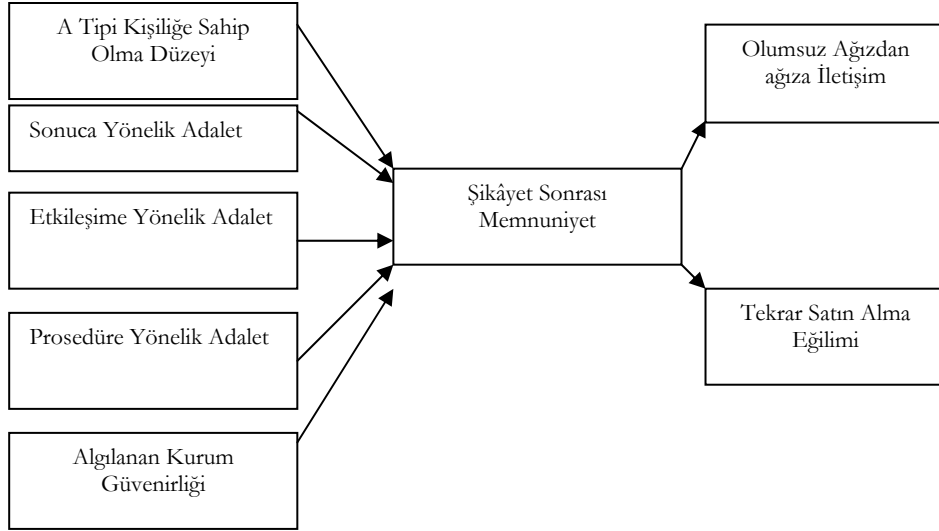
A Tipi Kişiliğe Sahip Olma Düzeyi

Sonuca Yönelik Adalet

Etkileşime Yönelik Adalet

Prosedüre Yönelik Adalet

Algılanan Kurum Güvenirliği

Şikâyet Sonrası Memnuniyet

Olumsuz Ağızdan ağıza İletişim

Tekrar Satın Alma Eğilimi